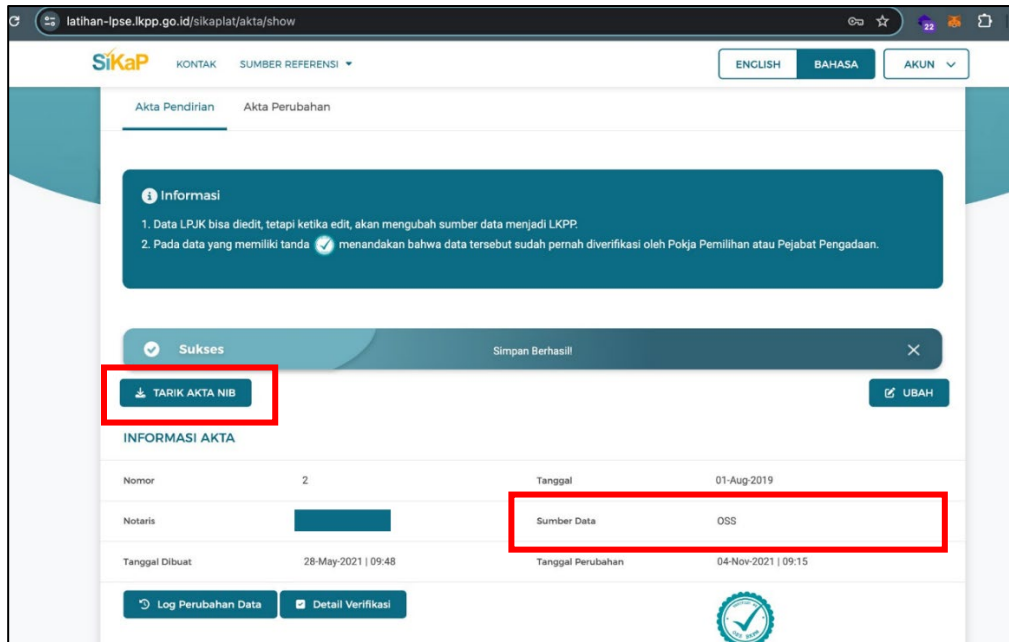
latihan-lpse.lkpp.go.id/sikaplat/akta/show

22

SiKaP KONTAK SUMBER REFERENSI ▾

ENGLISH BAHASA AKUN ▾

Akta Pendirian Akta Perubahan

Informasi

1. Data LPJK bisa diedit, tetapi ketika edit, akan mengubah sumber data menjadi LKPP.
2. Pada data yang memiliki tanda menandakan bahwa data tersebut sudah pernah diverifikasi oleh Pokja Pemilihan atau Pejabat Pengadaan.

Sukses Simpan Berhasil! ✕

TARIK AKTA NIB

UBAH

INFORMASI AKTA

| Nomor | 2 | Tanggal | 01-Aug-2019 |
|---|---|---|---|
| Notaris | | Sumber Data | OSS |
| Tanggal Dibuat | 28-May-2021 \| 09:48 | Tanggal Perubahan | 04-Nov-2021 \| 09:15 |

Log Perubahan Data Detail Verifikasi